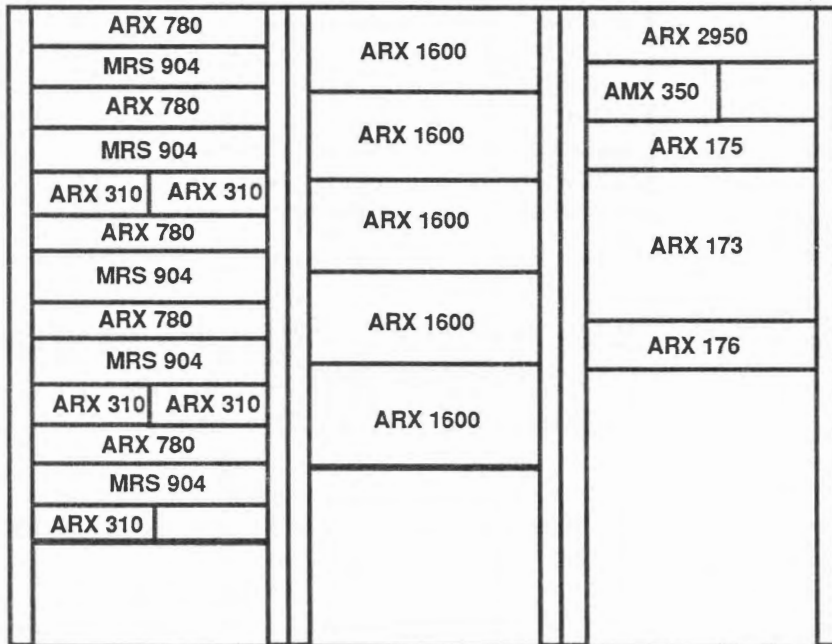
ARX 780
MRS 904
ARX 780
MRS 904
ARX 310 ARX 310
ARX 780
MRS 904
ARX 780
MRS 904
ARX 310 ARX 310
ARX 780
MRS 904
ARX 310

ARX 1600
ARX 1600
ARX 1600
ARX 1600
ARX 1600

ARX 2950
AMX 350
ARX 175
ARX 173
ARX 176